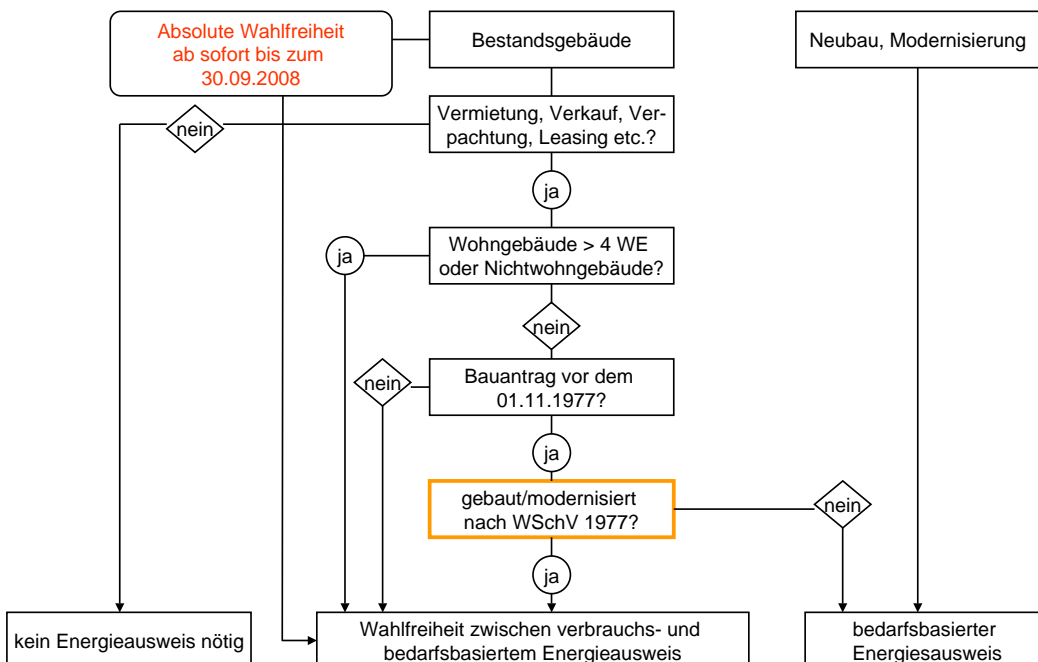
Absolute Wahlfreiheit ab sofort bis zum 30.09.2008

Bestandsgebäude

Neubau, Modernisierung

nein

Vermietung, Verkauf, Verpachtung, Leasing etc.?

ja

ja

Wohngebäude > 4 WE oder Nichtwohngebäude?

nein

nein

Bauantrag vor dem 01.11.1977?

ja

gebaut/modernisiert nach WSchV 1977?

nein

ja

kein Energieausweis nötig

Wahlfreiheit zwischen verbrauchs- und bedarfsbasiertem Energieausweis

bedarfsbasierter Energiesausweis